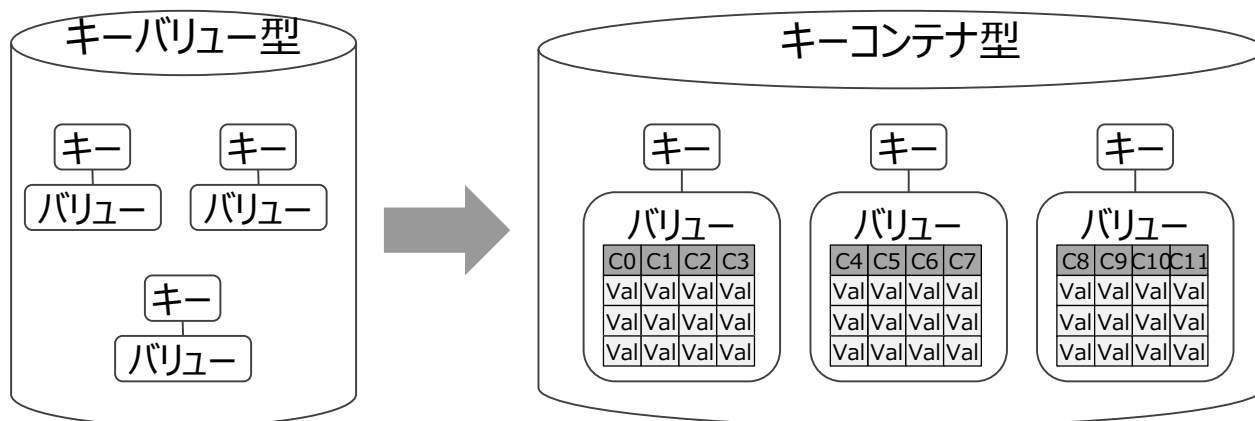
キーバリュー型

キー

バリュー

キー

バリュー

キー

バリュー

キーコンテナ型

キー

バリュー

| C0 | C1 | C2 | C3 |
|---|---|---|---|
| Val | Val | Val | Val |
| Val | Val | Val | Val |
| Val | Val | Val | Val |

キー

バリュー

| C4 | C5 | C6 | C7 |
|---|---|---|---|
| Val | Val | Val | Val |
| Val | Val | Val | Val |
| Val | Val | Val | Val |

キー

バリュー

| C8 | C9 | C10 | C11 |
|---|---|---|---|
| Val | Val | Val | Val |
| Val | Val | Val | Val |
| Val | Val | Val | Val |